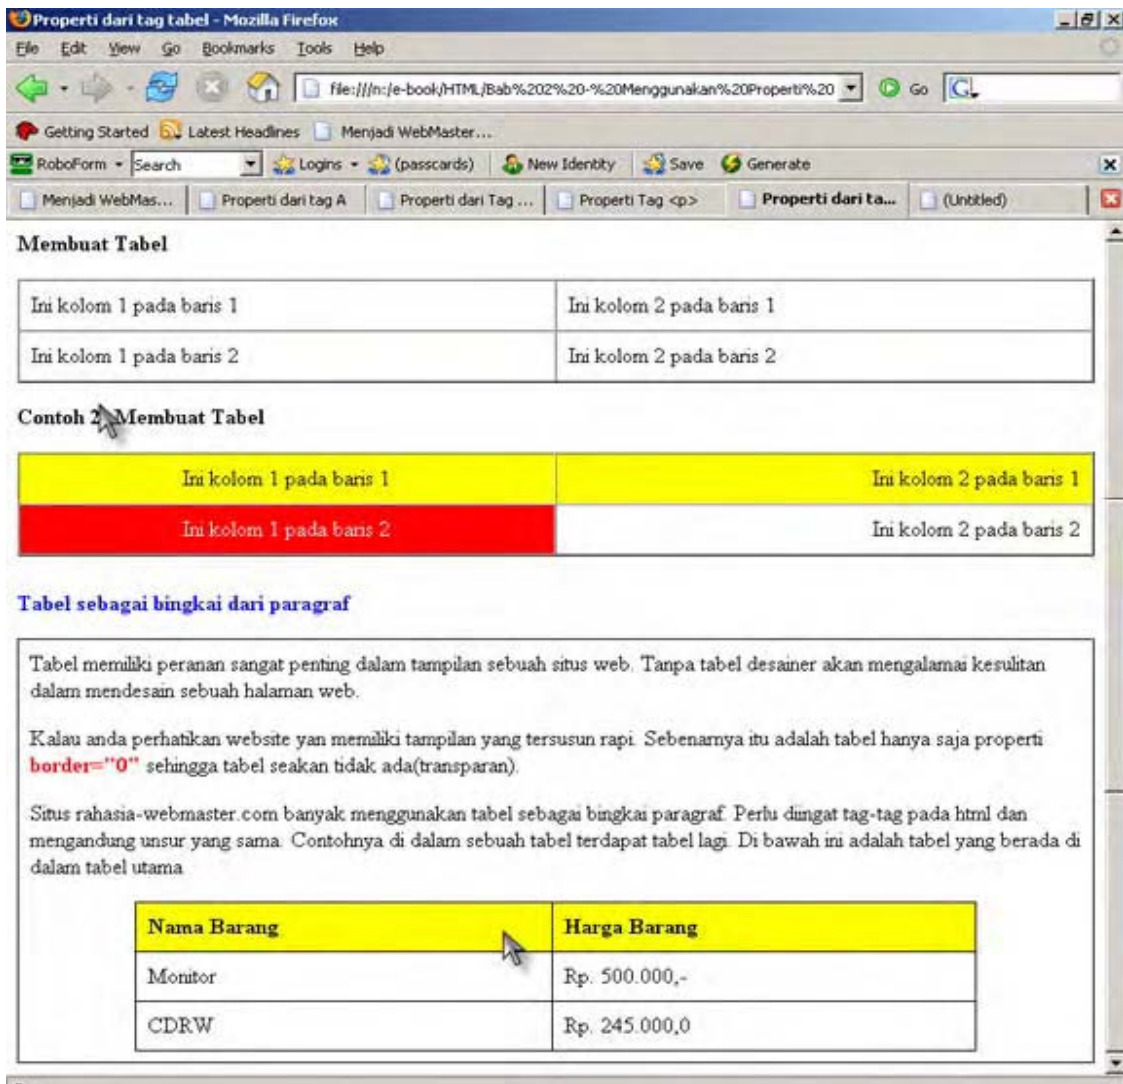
Properti dari tag tabel - Mozilla Firefox

File Edit View Go Bookmarks Tools Help

file:///n:/e-book/HTML/Bab%202%20-%20Menggunakan%20Properti%20

Go

Getting Started Latest Headlines Menjadi WebMaster...

RoboForm Search Logins (passcards) New Identity Save Generate

Menjadi WebMas... | Properti dari tag A | Properti dari Tag ... | Properti Tag <p> | Properti dari ta... | (Untitled)

Membuat Tabel

| Ini kolom 1 pada baris 1 | Ini kolom 2 pada baris 1 |
|---|---|
| Ini kolom 1 pada baris 2 | Ini kolom 2 pada baris 2 |

Contoh 2 Membuat Tabel

| Ini kolom 1 pada baris 1 | Ini kolom 2 pada baris 1 |
|---|---|
| Ini kolom 1 pada baris 2 | Ini kolom 2 pada baris 2 |

Tabel sebagai bingkai dari paragraf

Tabel memiliki peranan sangat penting dalam tampilan sebuah situs web. Tanpa tabel desainer akan mengalamai kesulitan dalam mendesain sebuah halaman web.

Kalau anda perhatikan website yan memiliki tampilan yang tersusun rapi. Sebenarnya itu adalah tabel hanya saja properti border="0" sehingga tabel seakan tidak ada(transparan).

Situs rahasia-webmaster.com banyak menggunakan tabel sebagai bingkai paragraf. Perlu diingat tag-tag pada html dan mengandung unsur yang sama. Contohnya di dalam sebuah tabel terdapat tabel lagi. Di bawah ini adalah tabel yang berada di dalam tabel utama

| Nama Barang | Harga Barang |
|---|---|
| Monitor | Rp. 500.000,- |
| CDRW | Rp. 245.000,0 |